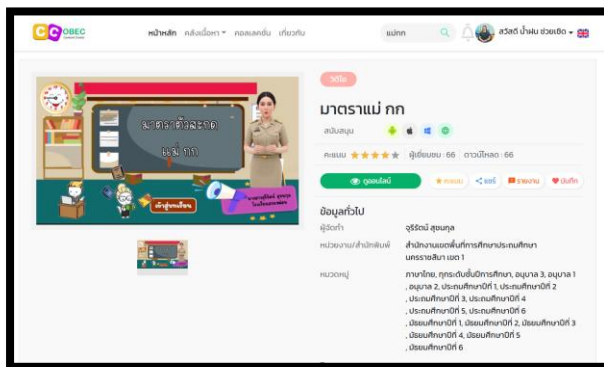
OBEC

หน้าหลัก คลังเนื้อหา คอลเลคชั่น เกี่ยวกับ

แม่กก

สวัสดี น้ำฝน ช่วยเชิด

มาตราตัวสะกด
แม่ กก

เข้าสู่บทเรียน

วิดีโอ

มาตราแม่ กก

สนับสนุน

คะแนน ★★★★★ ผู้เยี่ยมชม : 66 ดาวน์โหลด : 66

ดูออนไลน์

คะแนน แชร์ รายงาน บันทึก

ข้อมูลทั่วไป

ผู้จัดทำ จุรีรัตน์ สุขนคุล

หน่วยงาน/สำนักพิมพ์ สำนักงานเขตพื้นที่การศึกษาประถมศึกษา นครราชสีมา เขต 1

หมวดหมู่ ภาษาไทย, ทุกระดับชั้นมีการศึกษา, อนุบาล 3, อนุบาล 1, อนุบาล 2, ประถมศึกษาปีที่ 1, ประถมศึกษาปีที่ 2, ประถมศึกษาปีที่ 3, ประถมศึกษาปีที่ 4, ประถมศึกษาปีที่ 5, ประถมศึกษาปีที่ 6, มัธยมศึกษาปีที่ 1, มัธยมศึกษาปีที่ 2, มัธยมศึกษาปีที่ 3, มัธยมศึกษาปีที่ 4, มัธยมศึกษาปีที่ 5, มัธยมศึกษาปีที่ 6